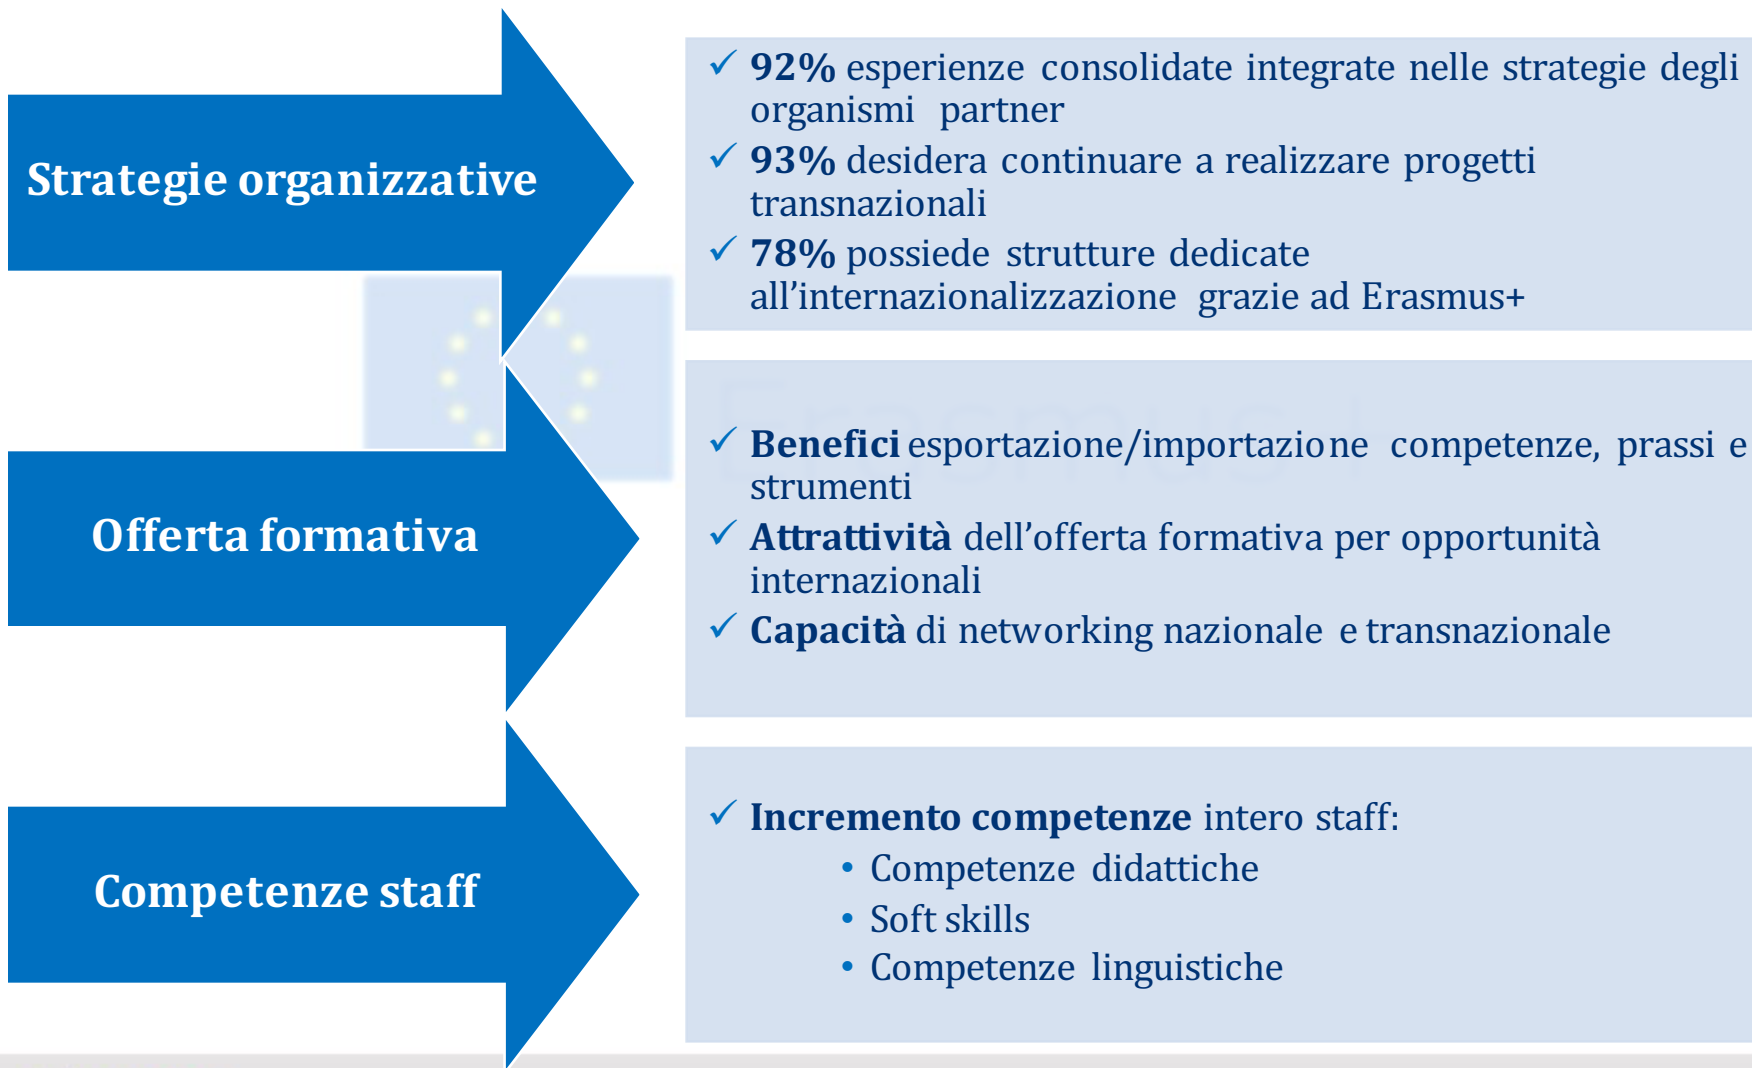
Strategie organizzative

✓ **92%** esperienze consolidate integrate nelle strategie degli organismi partner

✓ **93%** desidera continuare a realizzare progetti transnazionali

✓ **78%** possiede strutture dedicate all'internazionalizzazione grazie ad Erasmus+

Offerta formativa

✓ **Benefici** esportazione/importazione competenze, prassi e strumenti

✓ **Attrattività** dell'offerta formativa per opportunità internazionali

✓ **Capacità** di networking nazionale e transnazionale

Competenze staff

✓ **Incremento competenze** intero staff:
- Competenze didattiche
- Soft skills
- Competenze linguistiche